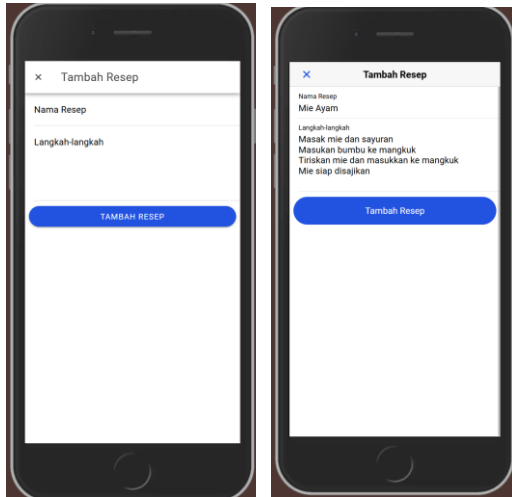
× Tambah Resep

Nama Resep

Langkah-langkah

TAMBAH RESEP

× Tambah Resep

Nama Resep
Mie Ayam

Langkah-langkah
Masak mie dan sayuran
Masukan bumbu ke mangkuk
Tiriskan mie dan masukkan ke mangkuk
Mie siap disajikan

Tambah Resep